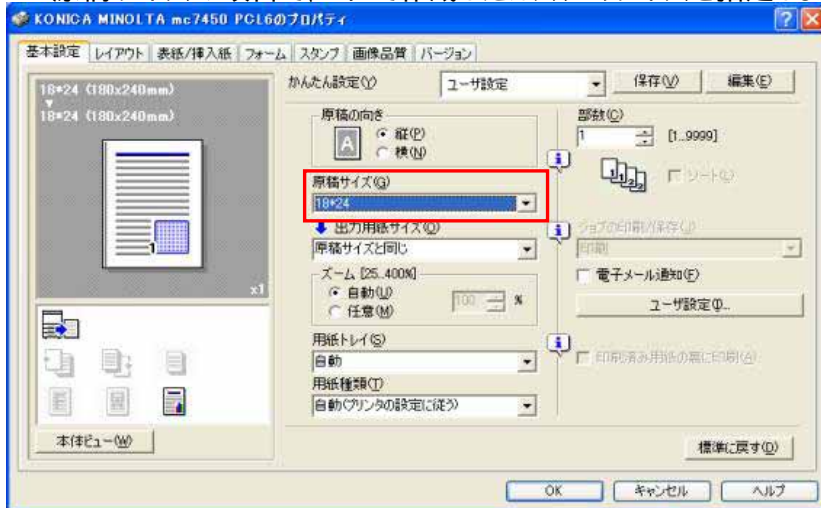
KONICA MINOLTA mc7450 PCL6のプロパティ

基本設定 | レイアウト | 表紙/挿入紙 | フォーム | スタンプ | 画像品質 | バージョン

18*24 (180x240mm)
▼
18*24 (180x240mm)

x1

かんたん設定(Y) ユーザ設定 保存(V) 編集(E)

原稿の向き
A ● 縦(P) ○ 横(N)

原稿サイズ(G)
18*24

出力用紙サイズ(Q)
原稿サイズと同じ

ズーム [25..400%]
● 自動(U)
○ 任意(M)
100 %

用紙トレイ(S)
自動

用紙種類(T)
自動(プリンタの設定に従う)

部数(C)
1 [1..9999]

ソート(L)

ジョブの印刷/保存(J)
印刷

□ 電子メール通知(F)

ユーザ設定(P)...

□ 印刷済み用紙の裏に印刷(A)

本体ビュー(W)

標準に戻す(D)

OK | キャンセル | ヘルプ